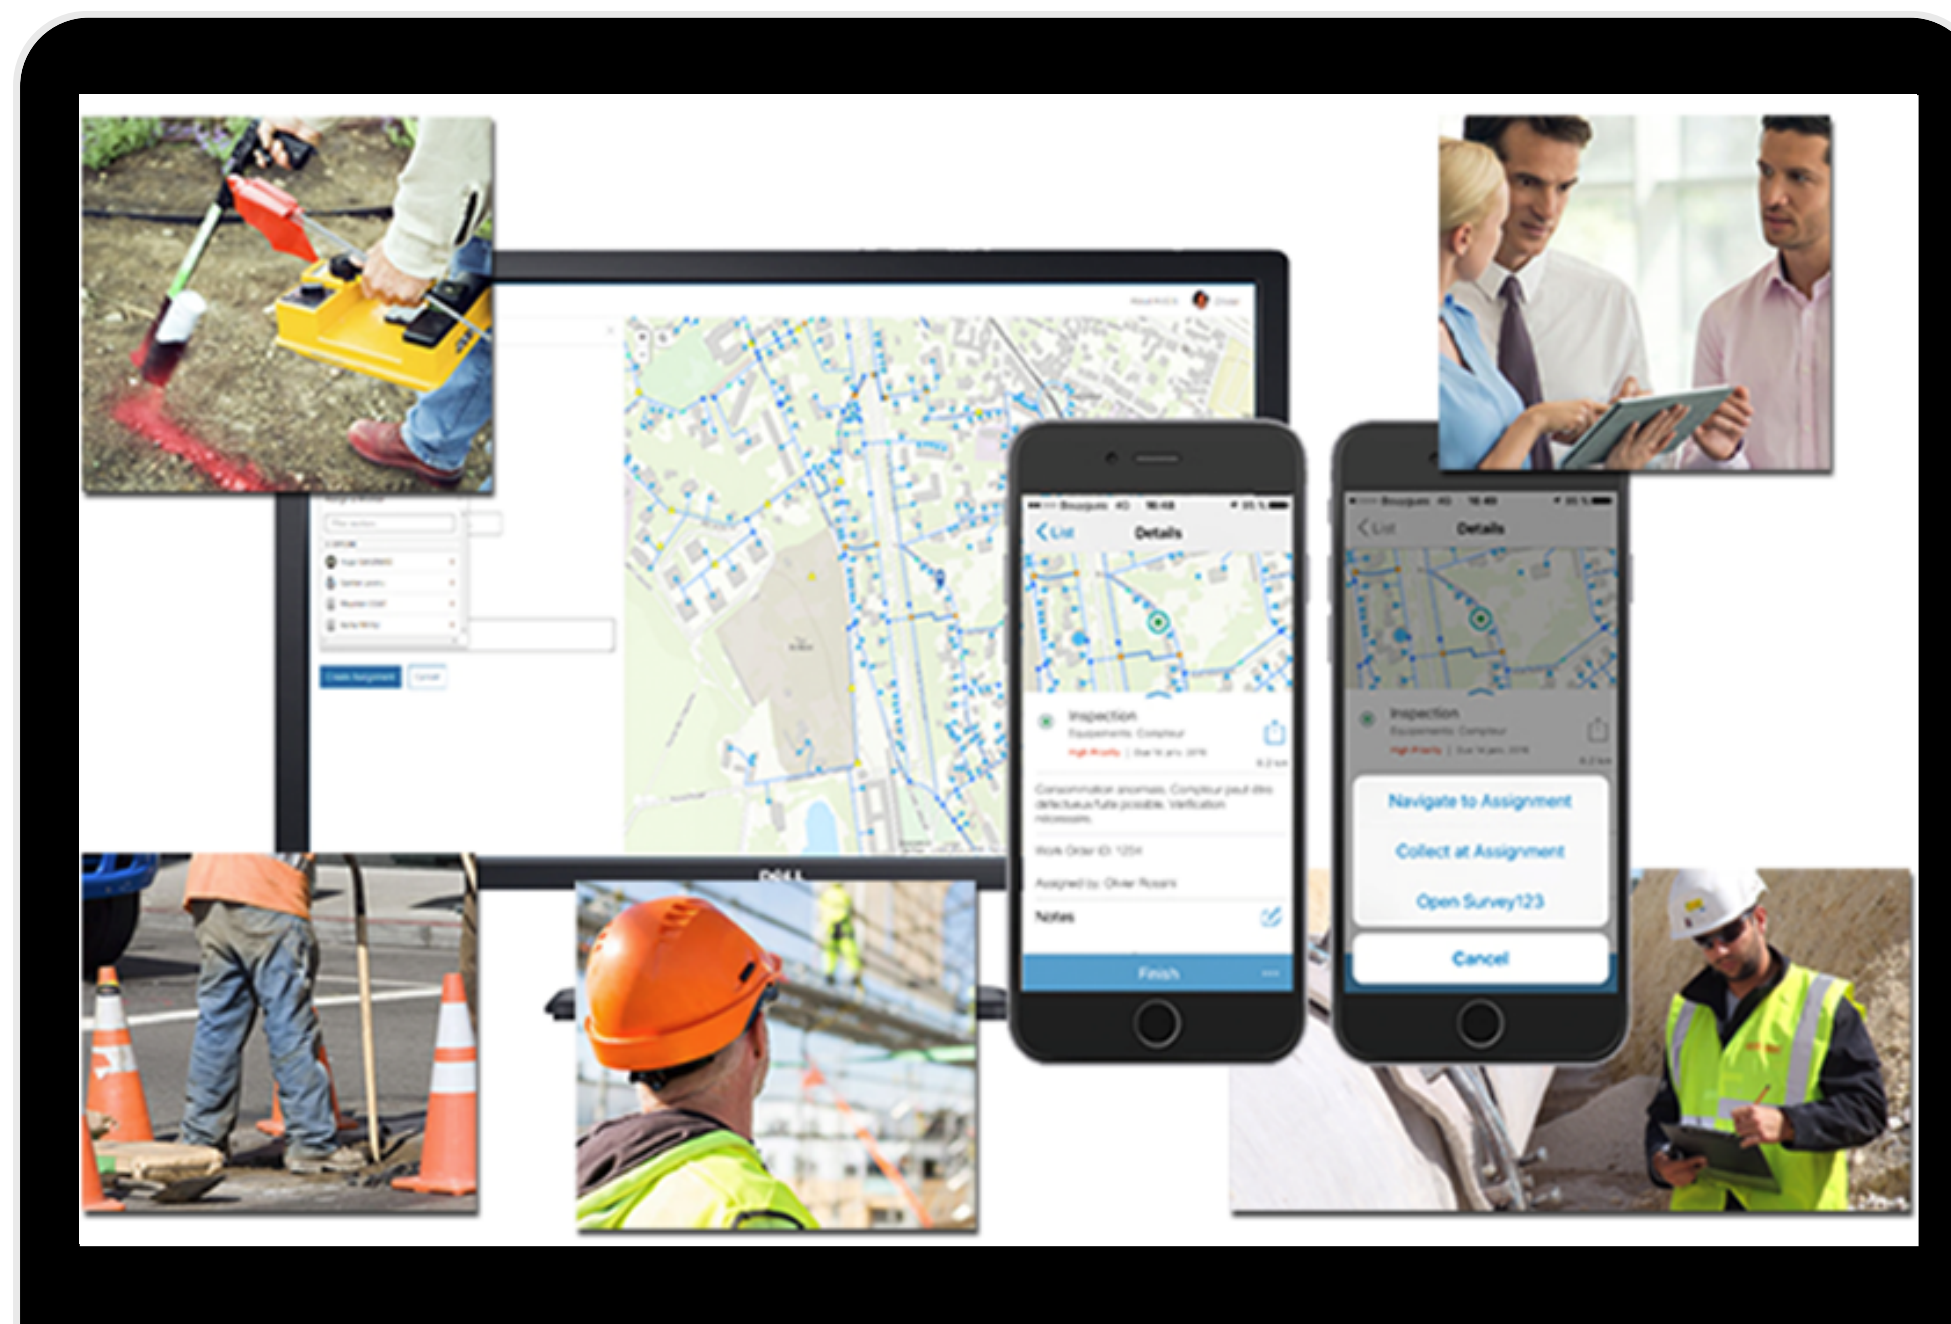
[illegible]

List
Details

Inspection
Equipements: Compteur
High Priority | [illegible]

Consommation anormale. Compteur peut être défectueux/fuite possible. Vérification nécessaire.

Work Order ID: 1234

Assigned by: Olivier Rosani

Notes

Finish

List
Details

Inspection
Equipements: Compteur
High Priority | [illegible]

Navigate to Assignment

Collect at Assignment

Open Survey123

Cancel

DELL